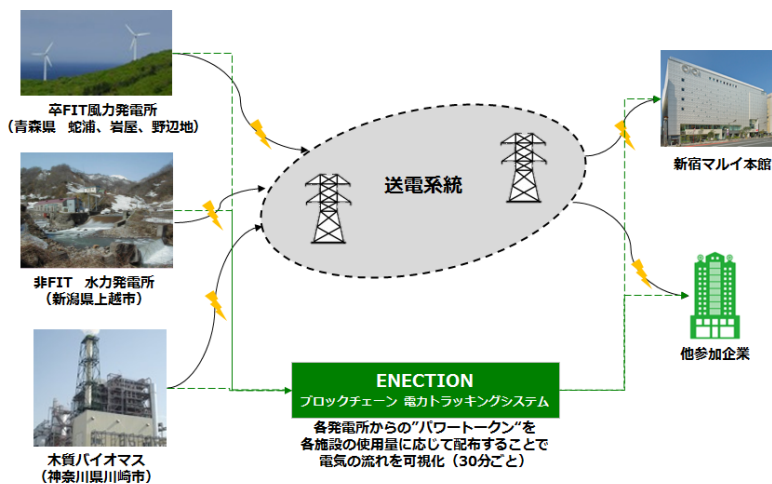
卒FIT風力発電所
（青森県　蛇浦、岩屋、野辺地）

非FIT　水力発電所
（新潟県上越市）

木質バイオマス
（神奈川県川崎市）

送電系統

新宿マルイ本館

他参加企業

ENECTION
ブロックチェーン 電力トラッキングシステム

各発電所からの”パワートークン”を
各施設の使用量に応じて配布することで
電気の流れを可視化（30分ごと）